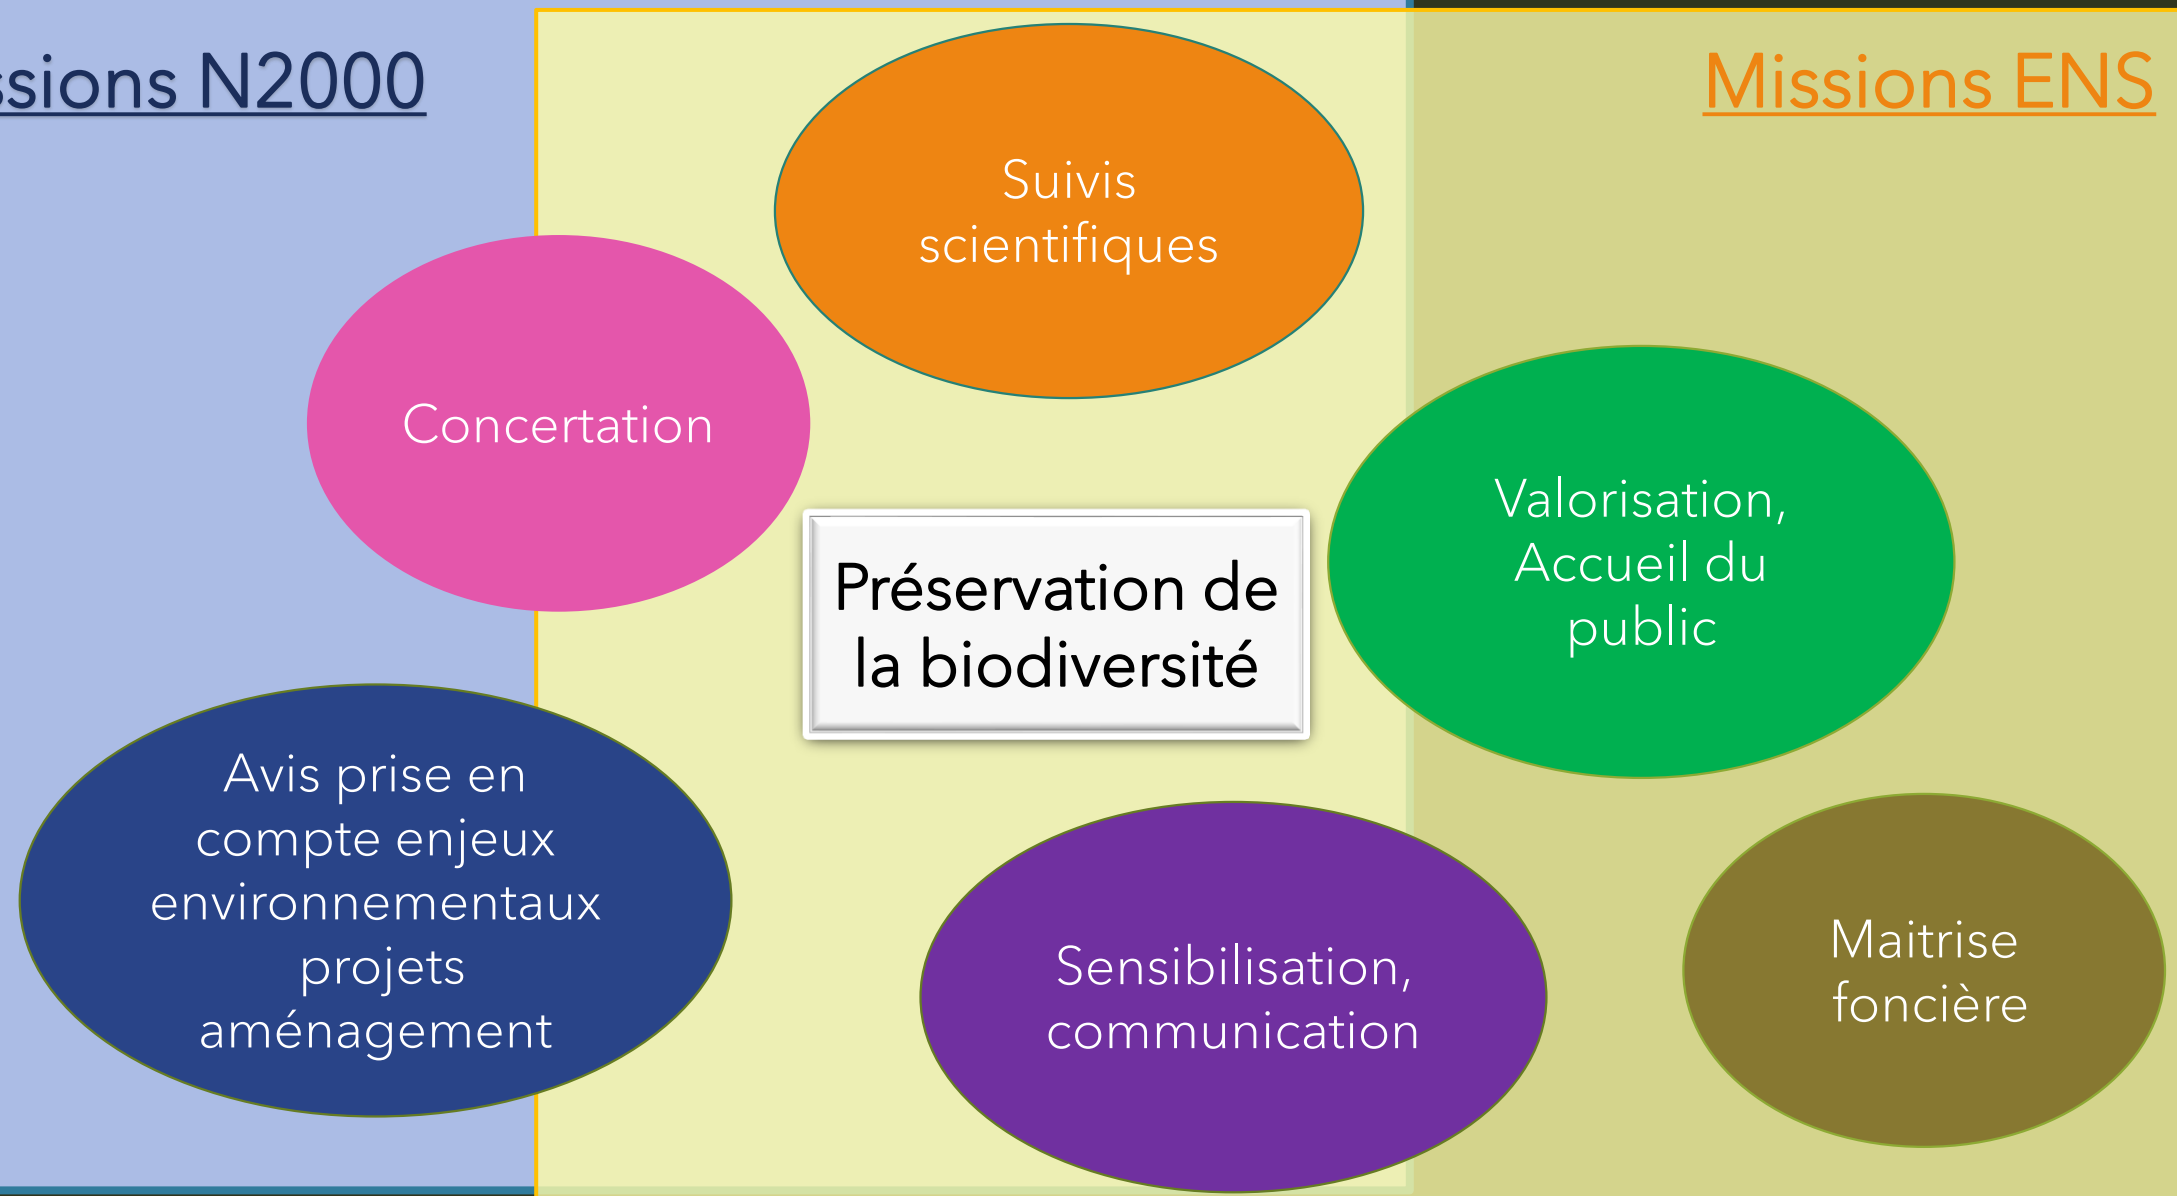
ssions N2000

Missions ENS

Suivis scientifiques

Concertation

Préservation de la biodiversité

Valorisation, Accueil du public

Avis prise en compte enjeux environnementaux projets aménagement

Sensibilisation, communication

Maitrise foncière